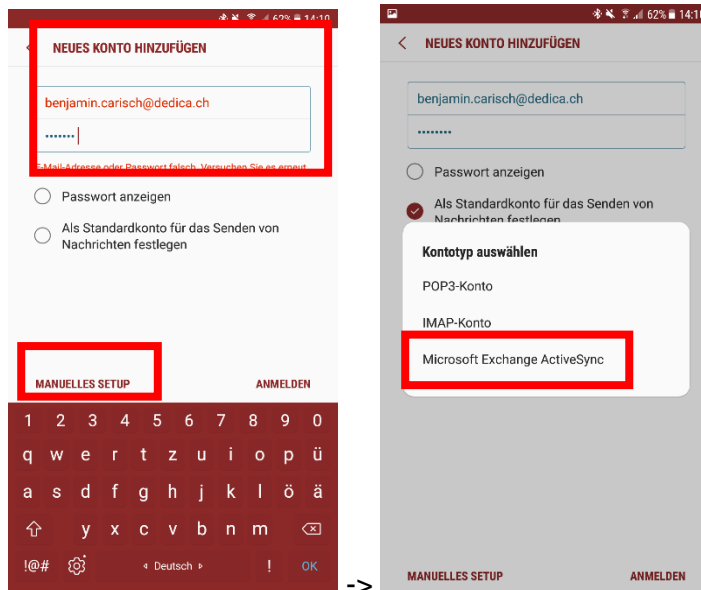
62% 14:10

NEUES KONTO HINZUFÜGEN

benjamin.carisch@dedica.ch

••••••••

E-Mail-Adresse oder Passwort falsch. Versuchen Sie es erneut.

Passwort anzeigen

Als Standardkonto für das Senden von Nachrichten festlegen

MANUELLES SETUP

ANMELDEN

1 2 3 4 5 6 7 8 9 0

q w e r t z u i o p ü

a s d f g h j k l ö ä

y x c v b n m

!#@ Deutsch ! OK

->

62% 14:1

NEUES KONTO HINZUFÜGEN

benjamin.carisch@dedica.ch

••••••••

Passwort anzeigen

Als Standardkonto für das Senden von Nachrichten festlegen

Kontotyp auswählen

POP3-Konto

IMAP-Konto

Microsoft Exchange ActiveSync

MANUELLES SETUP

ANMELDEN